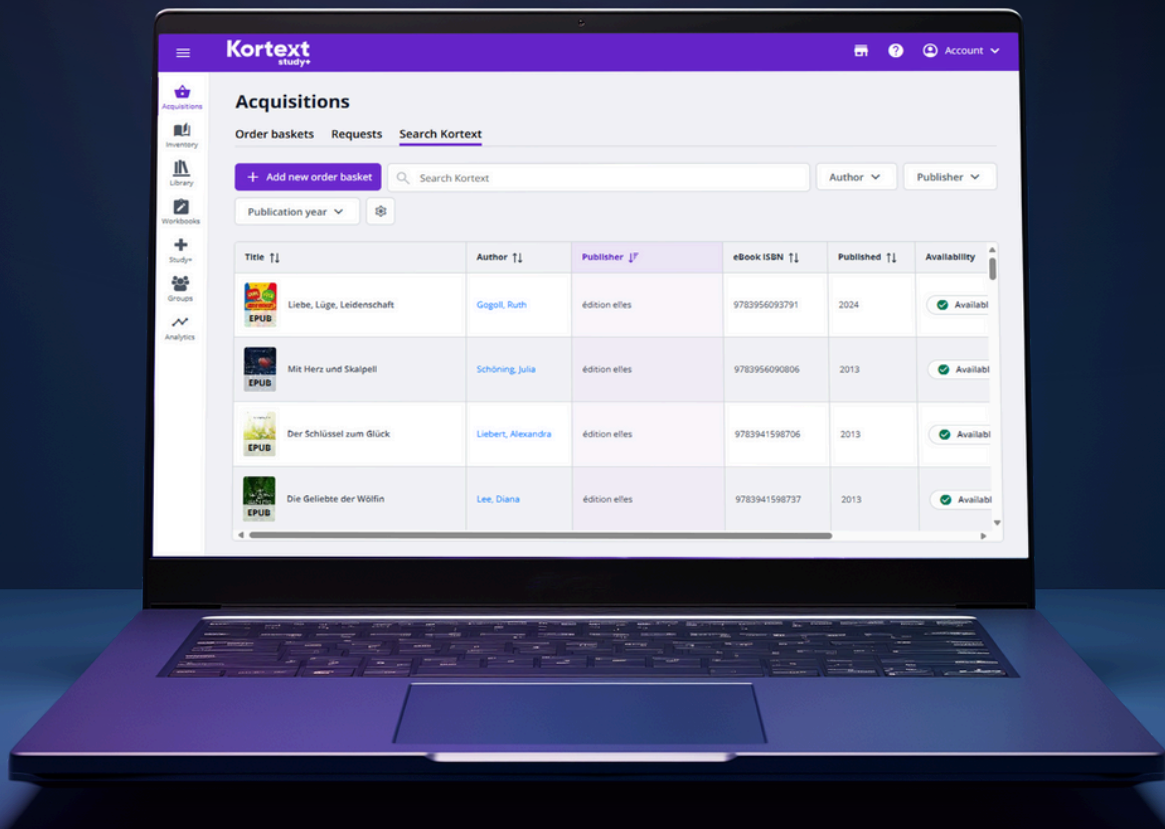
Kortext study+

Account

Acquisitions
Inventory
Library
Workbooks
Study+
Groups
Analytics

Acquisitions

Order baskets Requests Search Kortext

+ Add new order basket

Search Kortext

Author

Publisher

Publication year

| Title | Author | Publisher | eBook ISBN | Published | Availability |
|---|---|---|---|---|---|
| EPUB Liebe, Lüge, Leidenschaft | Gogoll, Ruth | édition elles | 9783956093791 | 2024 | Availabl |
| EPUB Mit Herz und Skalpell | Schöning, Julia | édition elles | 9783956090806 | 2013 | Availabl |
| EPUB Der Schlüssel zum Glück | Liebert, Alexandra | édition elles | 9783941598706 | 2013 | Availabl |
| EPUB Die Geliebte der Wölfin | Lee, Diana | édition elles | 9783941598737 | 2013 | Availabl |